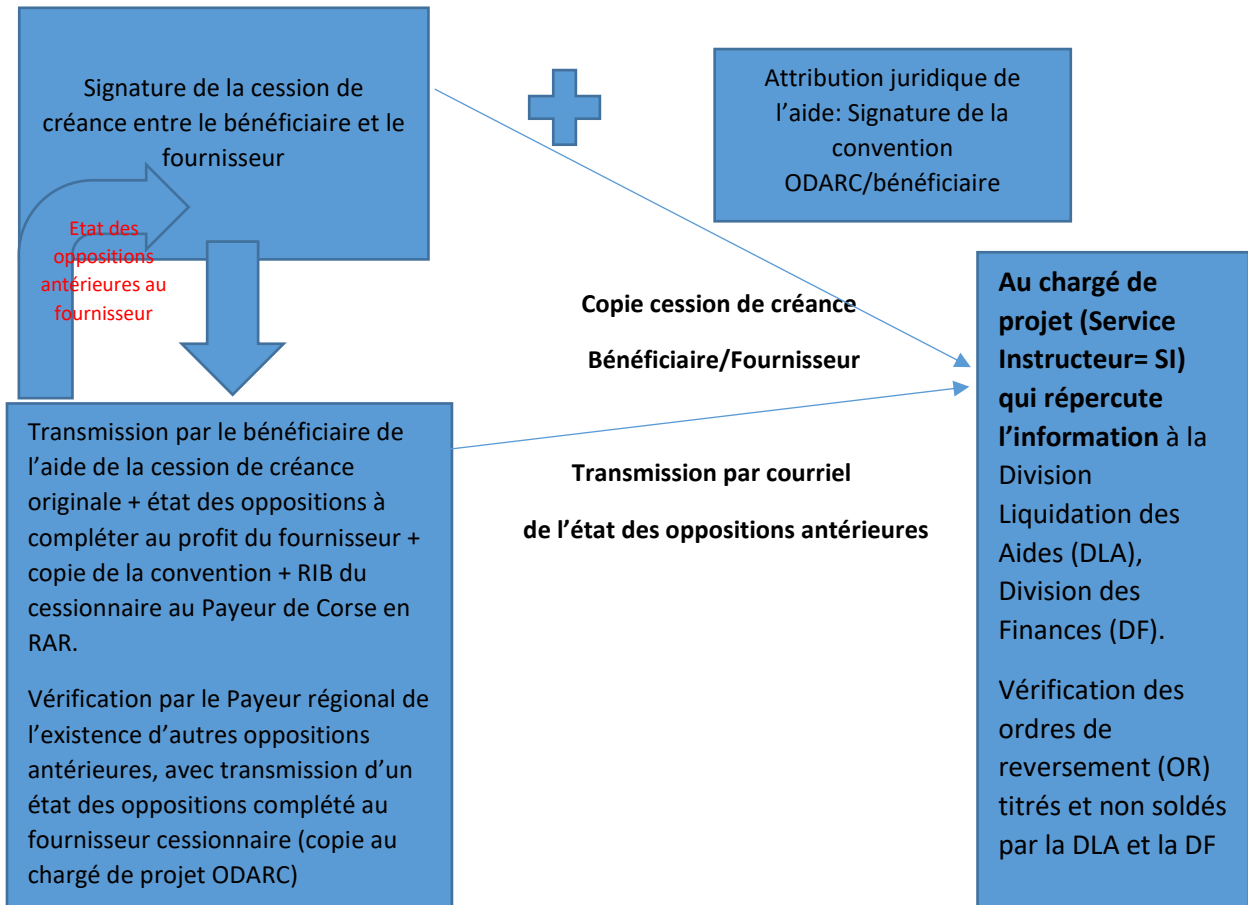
Signature de la cession de créance entre le bénéficiaire et le fournisseur

Attribution juridique de l'aide: Signature de la convention ODARC/bénéficiaire

Etat des oppositions antérieures au fournisseur

Copie cession de créance

Bénéficiaire/Fournisseur

**Au chargé de projet (Service Instructeur= SI) qui répercute l'information** à la Division Liquidation des Aides (DLA), Division des Finances (DF).

Vérification des ordres de reversement (OR) titrés et non soldés par la DLA et la DF

Transmission par le bénéficiaire de l'aide de la cession de créance originale + état des oppositions à compléter au profit du fournisseur + copie de la convention + RIB du cessionnaire au Payeur de Corse en RAR.

Vérification par le Payeur régional de l'existence d'autres oppositions antérieures, avec transmission d'un état des oppositions complété au fournisseur cessionnaire (copie au chargé de projet ODARC)

Transmission par courriel

de l'état des oppositions antérieures